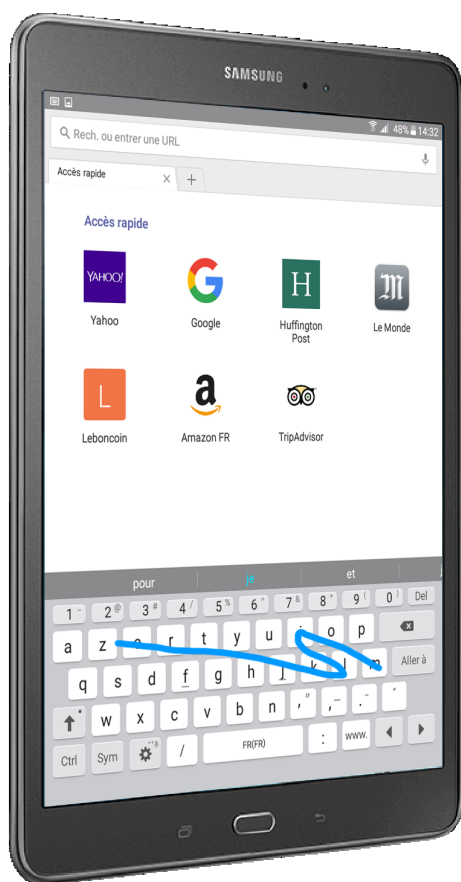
SAMSUNG

48% 14:32

Rech. ou entrer une URL

Accès rapide

+

Accès rapide

YAHOO!

Yahoo

Google

H

Huffington Post

Le Monde

L

Leboncoin

Amazon FR

TripAdvisor

pour

je

et

1 2 @ 3 # 4 / 5 % 6 ^ 7 & 8 * 9 ( 0 ) Del

a z e r t y u i o p

q s d f g h j k l m Aller à

w x c v b n , ' . - ´

Ctrl Sym / FR(FR) : www.